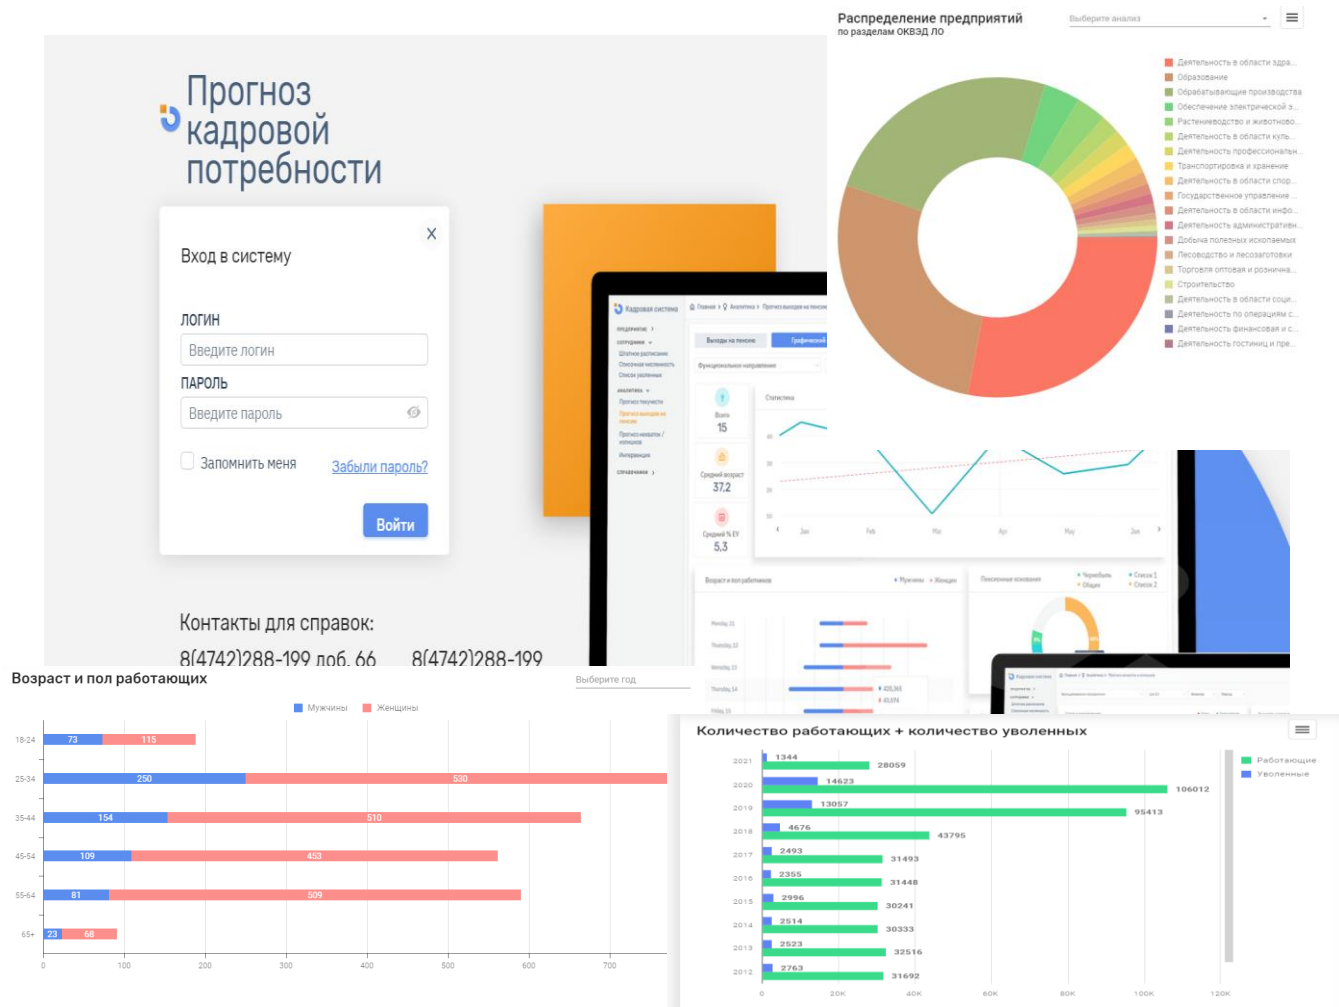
Прогноз кадровой потребности

Вход в систему

ЛОГИН
Введите логин
ПАРОЛЬ
Введите пароль
Запомнить меня
Забыли пароль?
Войти

Контакты для справок:
8(4742)288-199 доб. 66 8(4742)288-199

Распределение предприятий
по разделам ОКВЭД ЛО
Выберите анализ

Деятельность в области здра...
Образование
Обрабатывающие производства
Обеспечение электрической э...
Растениеводство и животново...
Деятельность в области куль...
Деятельность профессиональн...
Транспортировка и хранение
Деятельность в области спор...
Государственное управление
Деятельность в области инфо...
Деятельность административн...
Добыча полезных ископаемых
Лесоводство и лесозаготовки
Торговля оптовая и розничная...
Строительство
Деятельность в области соци...
Деятельность по операциям с...
Деятельность финансовая и с...
Деятельность гостиниц и пре...

Возраст и пол работающих
Выберите год
Мужчины Женщины

| | Мужчины | Женщины |
|---|---|---|
| 18-24 | 73 | 115 |
| 25-34 | 250 | 530 |
| 35-44 | 154 | 510 |
| 45-54 | 109 | 453 |
| 55-64 | 81 | 509 |
| 65+ | 23 | 68 |

0 100 200 300 400 500 600 700

Количество работающих + количество уволенных
Работающие
Уволенные

| | Уволенные | Работающие |
|---|---|---|
| 2021 | 1344 | 28059 |
| 2020 | 14623 | 106012 |
| 2019 | 13057 | 95413 |
| 2018 | 4676 | 43795 |
| 2017 | 2493 | 31493 |
| 2016 | 2355 | 31448 |
| 2015 | 2996 | 30241 |
| 2014 | 2514 | 30333 |
| 2013 | 2523 | 32516 |
| 2012 | 2763 | 31692 |

0 20K 40K 60K 80K 100K 120K